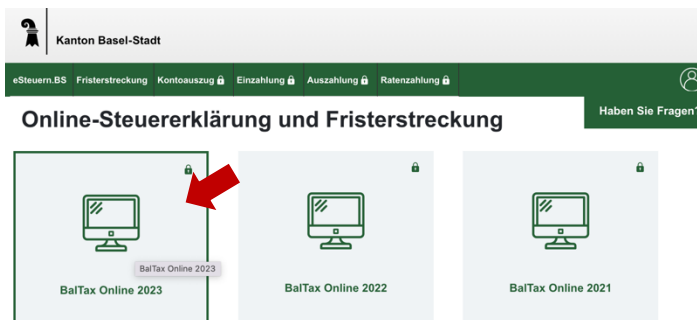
Kanton Basel-Stadt

eSteuern.BS Fristerstreckung Kontoauszug Einzahlung Auszahlung Ratenzahlung

Online-Steuererklärung und Fristerstreckung

Haben Sie Fragen?

BalTax Online 2023

BalTax Online 2023

BalTax Online 2022

BalTax Online 2021